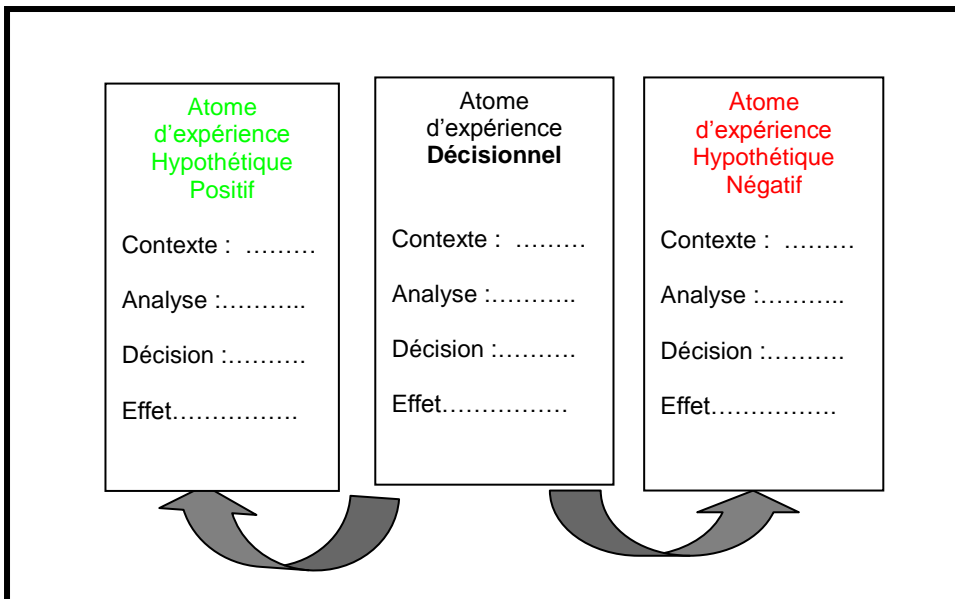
Atome d'expérience Hypothétique Positif

Contexte : ………

Analyse :………..

Décision :……….

Effet…………….

Atome d'expérience **Décisionnel**

Contexte : ………

Analyse :………..

Décision :……….

Effet…………….

Atome d'expérience Hypothétique Négatif

Contexte : ………

Analyse :………..

Décision :……….

Effet…………….